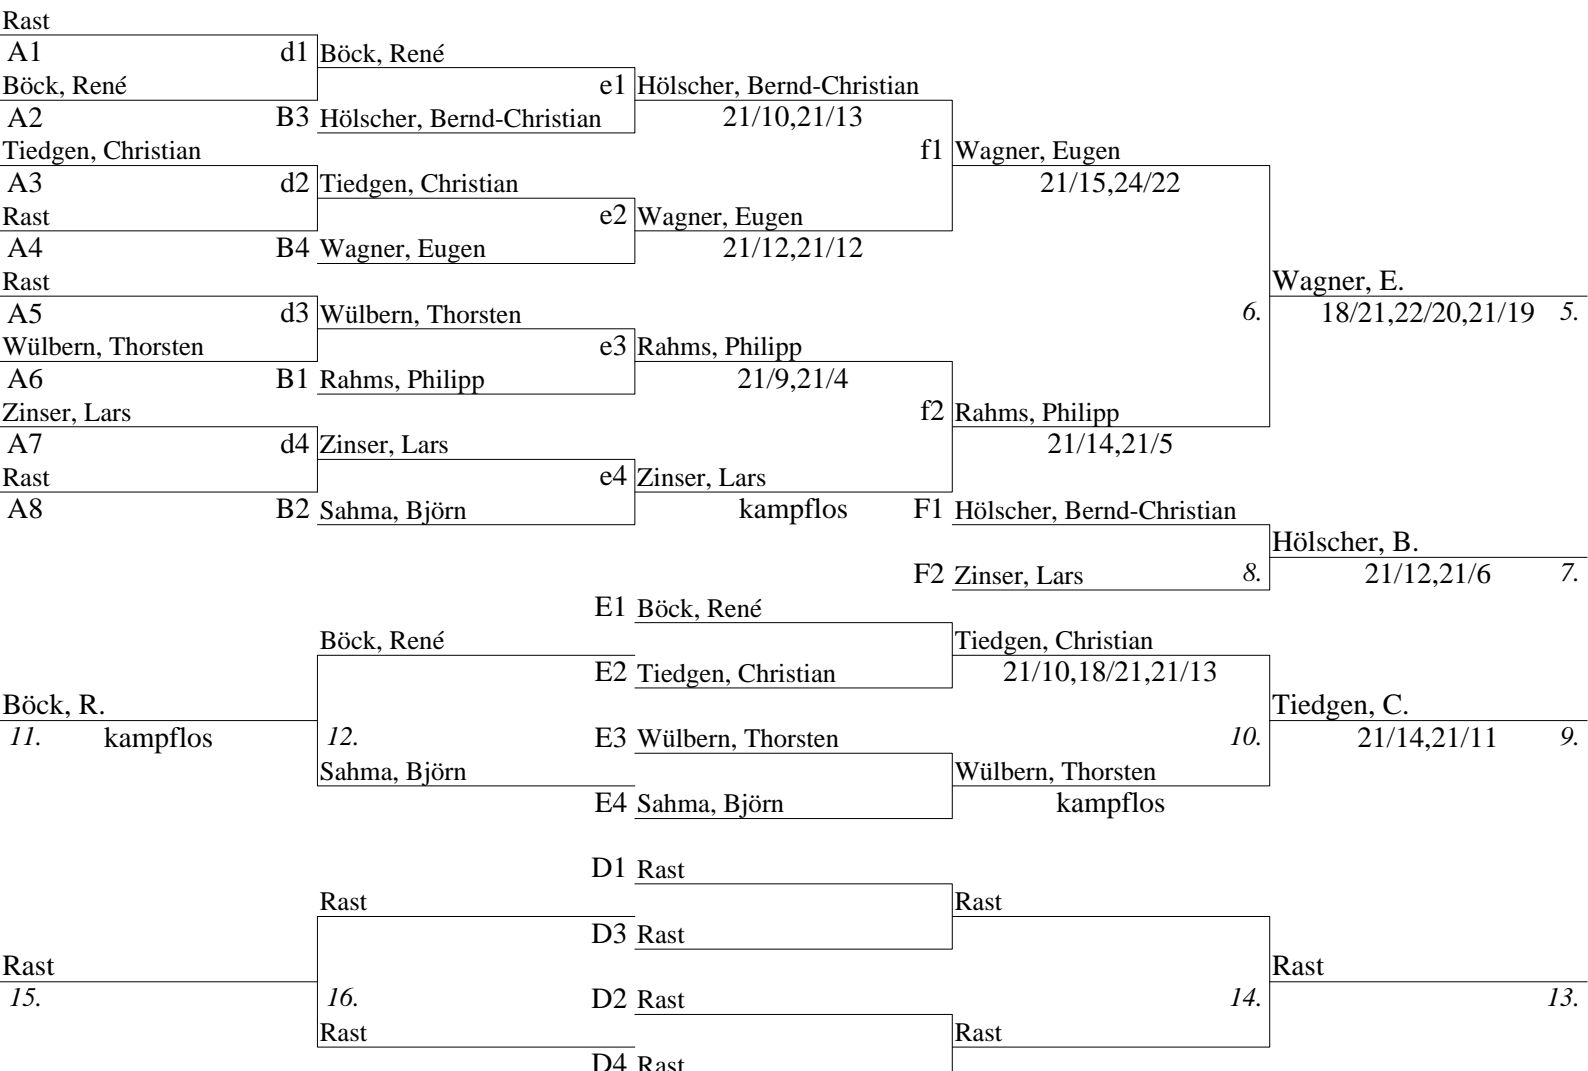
Rast
A1 d1 Böck, René
Böck, René e1 Hölscher, Bernd-Christian
A2 B3 Hölscher, Bernd-Christian 21/10,21/13
Tiedgen, Christian f1 Wagner, Eugen
A3 d2 Tiedgen, Christian 21/15,24/22
Rast e2 Wagner, Eugen
A4 B4 Wagner, Eugen 21/12,21/12
Rast Wagner, E.
A5 d3 Wülbern, Thorsten 6. 18/21,22/20,21/19 5.
Wülbern, Thorsten e3 Rahms, Philipp
A6 B1 Rahms, Philipp 21/9,21/4
Zinser, Lars f2 Rahms, Philipp
A7 d4 Zinser, Lars 21/14,21/5
Rast e4 Zinser, Lars
A8 B2 Sahma, Björn kampflos F1 Hölscher, Bernd-Christian
Hölscher, B.
F2 Zinser, Lars 8. 21/12,21/6 7.

E1 Böck, René
Böck, René Tiedgen, Christian
E2 Tiedgen, Christian 21/10,18/21,21/13
Böck, R. Tiedgen, C.
11. kampflos 12. E3 Wülbern, Thorsten 10. 21/14,21/11 9.
Sahma, Björn Wülbern, Thorsten
E4 Sahma, Björn kampflos

D1 Rast
Rast Rast
D3 Rast
Rast Rast
15. 16. D2 Rast 14. 13.
Rast Rast
D4 Rast